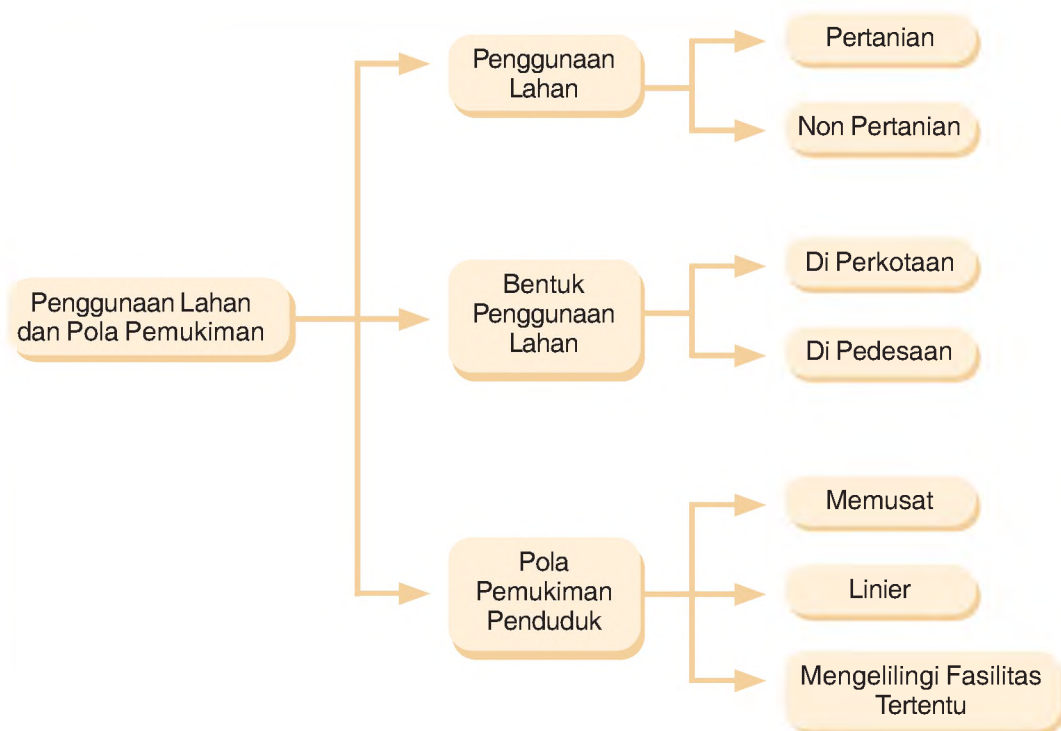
Penggunaan Lahan dan Pola Pemukiman

Penggunaan Lahan

Pertanian

Non Pertanian

Bentuk Penggunaan Lahan

Di Perkotaan

Di Pedesaan

Pola Pemukiman Penduduk

Memusat

Linier

Mengelilingi Fasilitas Tertentu